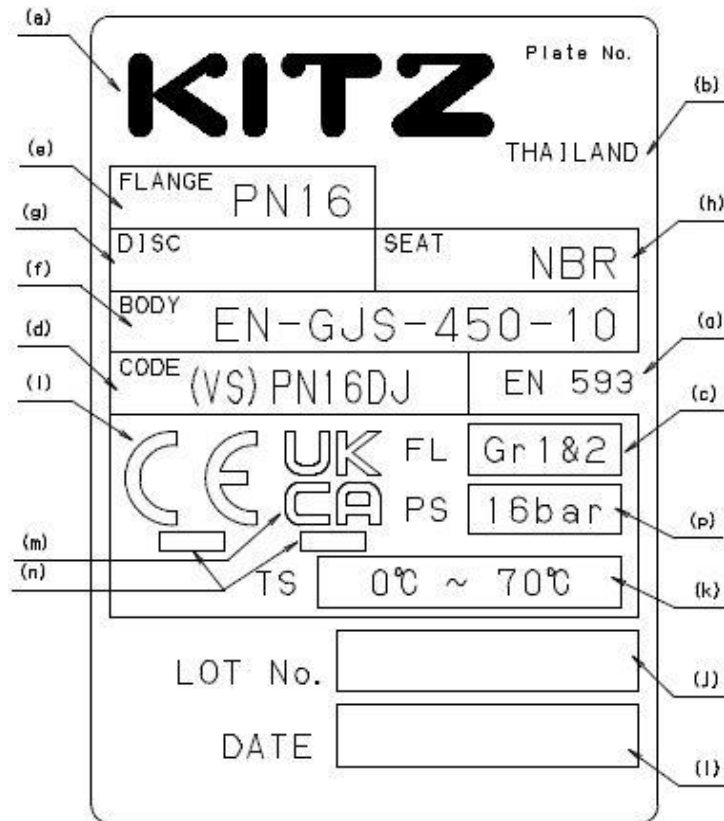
(a)

KITZ

Plate No.

(b)

THAILAND

(e)

FLANGE PN16

(g)

(h)

DISC

SEAT NBR

(f)

BODY EN-GJS-450-10

(d)

(o)

CODE (VS) PN16DJ

EN 593

(i)

(c)

CE UK CA

FL Gr1&2

PS 16bar

(p)

(m)

(n)

TS 0℃ ~ 70℃

(k)

LOT No.

(j)

DATE

(l)